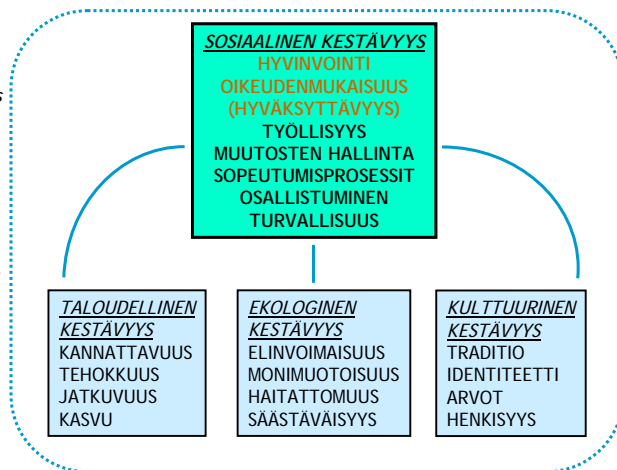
SOSIAALINEN KESTÄVYYS
HYVINVOINTI
OIKEUDENMUKAISUUS
(HYVÄKSYTTÄVYYS)
TYÖLLISYYS
MUUTOSTEN HALLINTA
SOPEUTUMISPROSESSIT
OSALLISTUMINEN
TURVALLISUUS

TALOUDELLINEN KESTÄVYYS
KANNATTAVUUS
TEHOKKUUS
JATKUVUUS
KASVU

EKOLOGINEN KESTÄVYYS
ELINVOIMAISUUS
MONIMUOTOISUUS
HAITATTOMUUS
SÄÄSTÄVÄISYYS

KULTTUURINEN KESTÄVYYS
TRADITIO
IDENTITEETTI
ARVOT
HENKISYYS